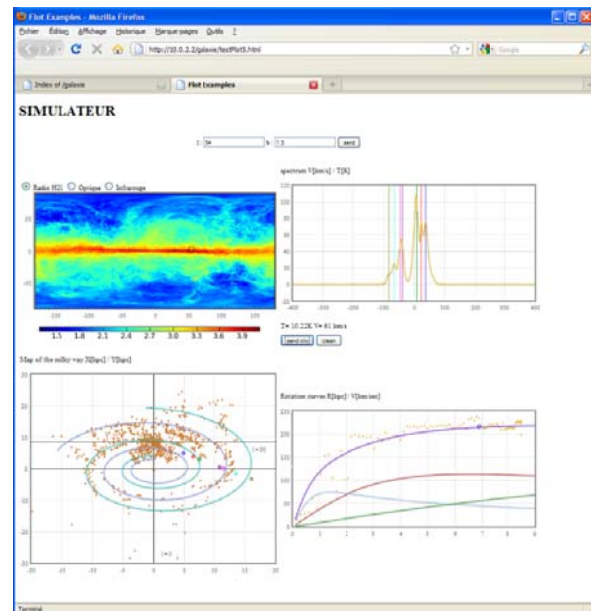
Flot Examples - Mozilla Firefox

Fichier Édition Affichage Historique Marque-pages Outils ?

http://10.0.2.2/galaxie/testFlot5.html

Google

Index of /galaxie

Flot Examples

SIMULATEUR

l: 34 b: 1.5 send

Radio H21 Optique Infrarouge

spectrum V[km/s] / T[K]

1.5 1.8 2.1 2.4 2.7 3.0 3.3 3.6 3.9

T= 10.22K V= 61 km/s

send sky clean

Map of the milky way X[kpc] / Y[kpc]

Rotation curves R[kpc] / V[km/sec]

Terminé